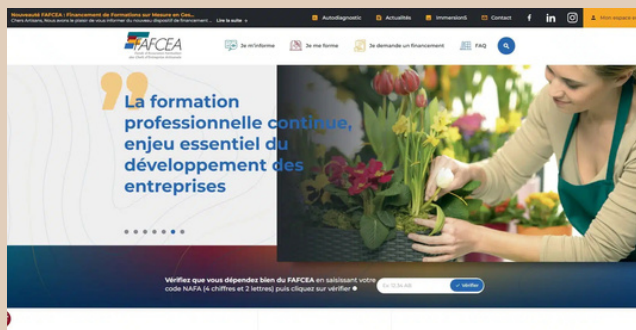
Nouveauté FAFCEA : Financement de Formations sur Mesure en Ges...
Chers Artisans, Nous avons le plaisir de vous informer du nouveau dispositif de financement ... Lire la suite »

Autodiagnostic Actualités Immersion Contact

Mon espace

FAFCEA
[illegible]

Je m'informe Je me forme Je demande un financement FAQ

La formation professionnelle continue, enjeu essentiel du développement des entreprises

Vérifiez que vous dépendez bien du FAFCEA en saisissant votre code NAFA (4 chiffres et 2 lettres) puis cliquez sur vérifier

Ex: 0136 AB

Vérifier